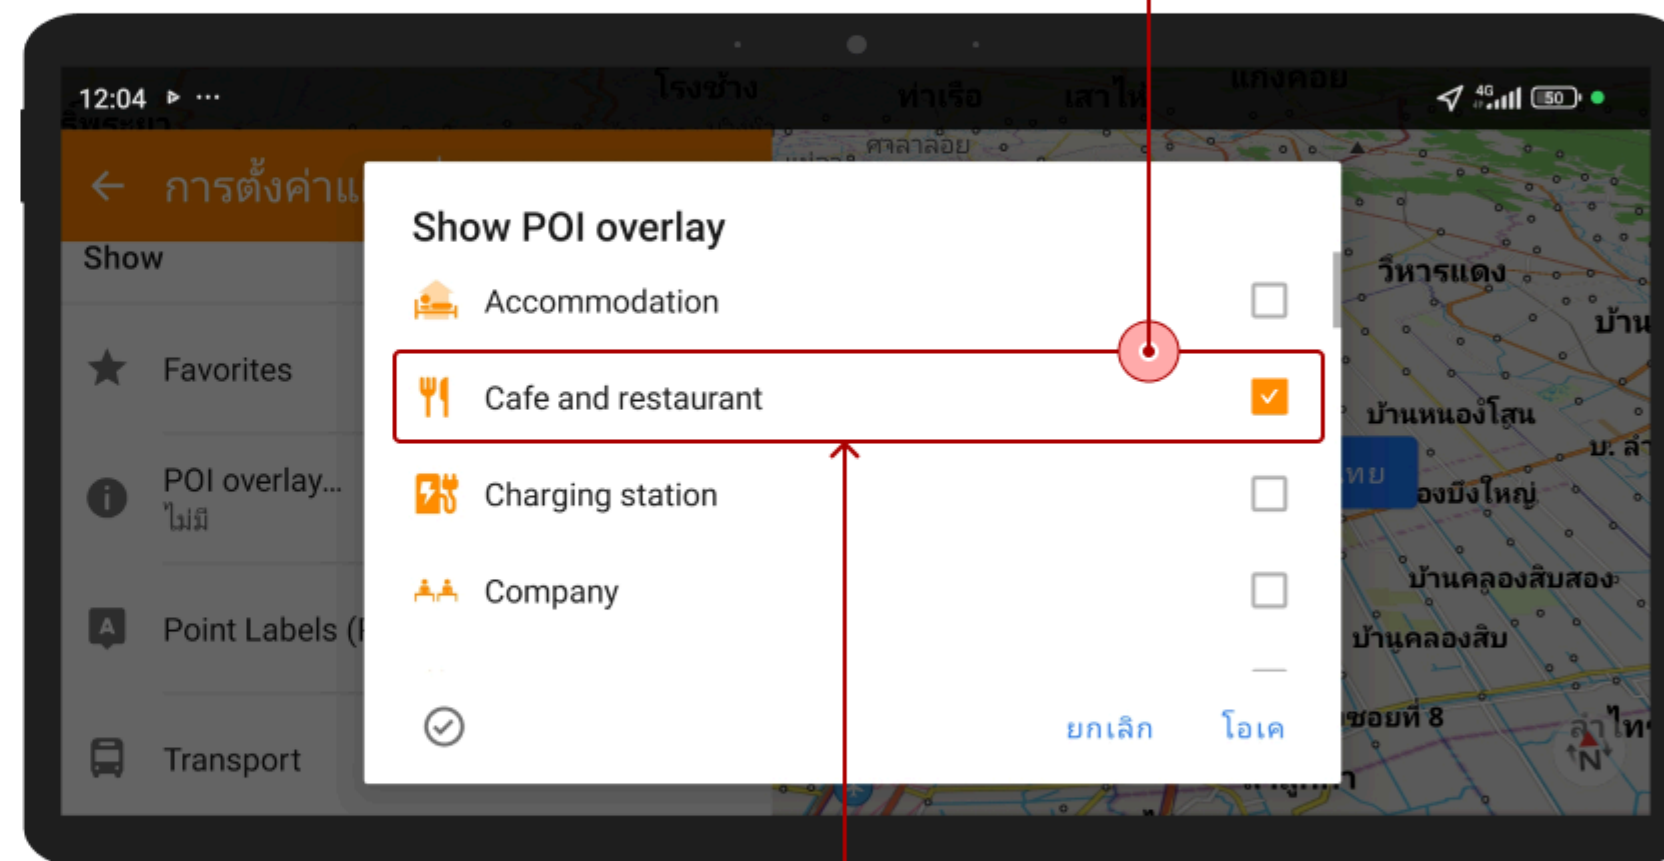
12:04 ▶ ···

โรงช้าง ท่าเรือ เสาไห้ แก่งคอย

ศาลาลอย

50

การตั้งค่าแ

Show

Favorites

POI overlay...
ไม่มี

Point Labels (

Transport

Show POI overlay

Accommodation

Cafe and restaurant

Charging station

Company

ยกเลิก โอเค

วิหารแดง

บ้าน

บ้านหนองโสน

ม. ลำ

องบึงใหญ่

บ้านคลองสิบสอง

บ้านคลองสิบ

ซอยที่ 8

N